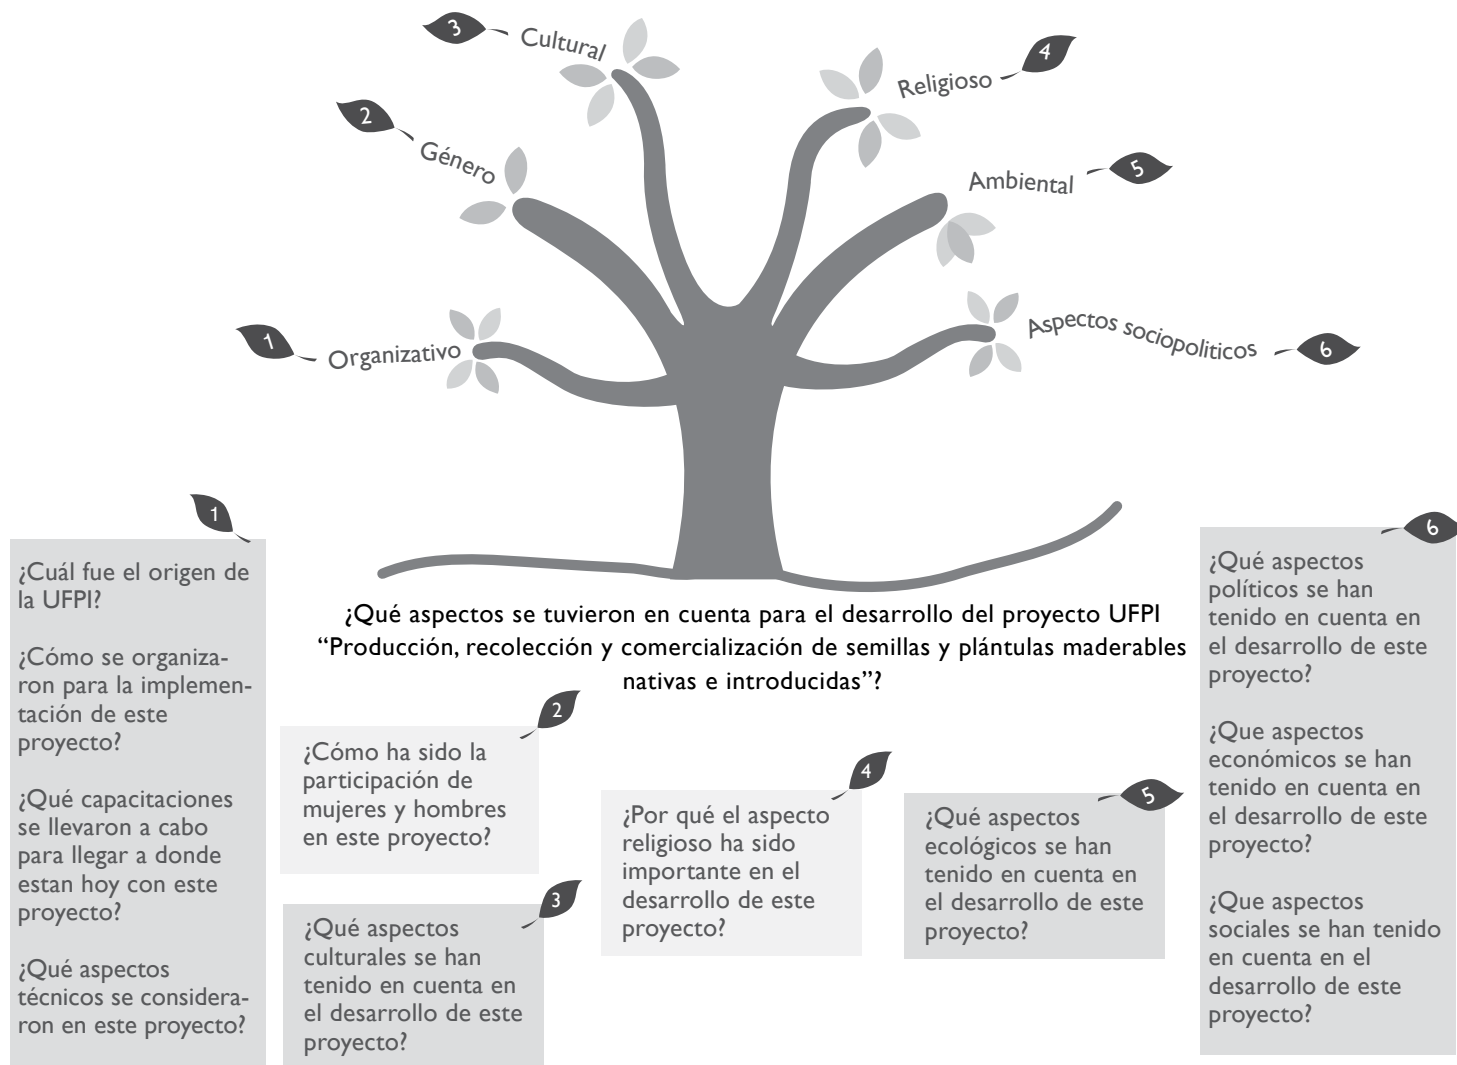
3 Cultural

4 Religioso

2 Género

Ambiental 5

1 Organizativo

Aspectos sociopoliticos 6

1

¿Cuál fue el origen de la UFPI?

¿Cómo se organizaron para la implementación de este proyecto?

¿Qué capacitaciones se llevaron a cabo para llegar a donde estan hoy con este proyecto?

¿Qué aspectos técnicos se consideraron en este proyecto?

¿Qué aspectos se tuvieron en cuenta para el desarrollo del proyecto UFPI "Producción, recolección y comercialización de semillas y plántulas maderables nativas e introducidas"?

2

¿Cómo ha sido la participación de mujeres y hombres en este proyecto?

3

¿Qué aspectos culturales se han tenido en cuenta en el desarrollo de este proyecto?

4

¿Por qué el aspecto religioso ha sido importante en el desarrollo de este proyecto?

5

¿Qué aspectos ecológicos se han tenido en cuenta en el desarrollo de este proyecto?

6

¿Qué aspectos políticos se han tenido en cuenta en el desarrollo de este proyecto?

¿Que aspectos económicos se han tenido en cuenta en el desarrollo de este proyecto?

¿Que aspectos sociales se han tenido en cuenta en el desarrollo de este proyecto?